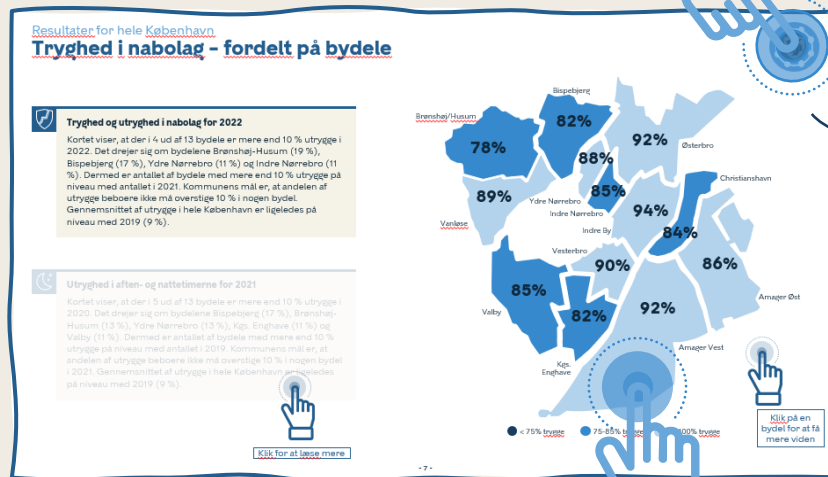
Resultater for hele København

Tryghed i nabolag – fordelt på bydele

Tryghed og utryghed i nabolag for 2022

Kortet viser, at der i 4 ud af 13 bydele er mere end 10 % utrygge i 2022. Det drejer sig om bydelene Brønshøj-Husum (19 %), Bispebjerg (17 %), Ydre Nørrebro (11 %) og Indre Nørrebro (11 %). Dermed er antallet af bydele med mere end 10 % utrygge på niveau med antallet i 2021. Kommunens mål er, at andelen af utrygge beboere ikke må overstige 10 % i nogen bydel. Gennemsnittet af utrygge i hele København er ligeledes på niveau med 2019 (9 %).

Utryghed i aften- og nattetimerne for 2021

Kortet viser, at der i 5 ud af 13 bydele er mere end 10 % utrygge i 2020. Det drejer sig om bydelene Bispebjerg (17 %), Brønshøj-Husum (13 %), Ydre Nørrebro (13 %), Kgs. Enghave (11 %) og Valby (11 %). Dermed er antallet af bydele med mere end 10 % utrygge på niveau med antallet i 2019. Kommunens mål er, at andelen af utrygge beboere ikke må overstige 10 % i nogen bydel i 2021. Gennemsnittet af utrygge i hele København er ligeledes på niveau med 2019 (9 %).

Klik for at læse mere

Bispebjerg
Brønshøj/Husum
78%
82%
92%
Østerbro
88%
89%
85%
Christianshavn
Ydre Nørrebro
Indre Nørrebro
94%
Vanløse
84%
Indre By
Vesterbro
90%
86%
85%
Valby
82%
92%
Amager Øst
Amager Vest
Kgs. Enghave

< 75% trygge
75-85% trygge
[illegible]100% trygge

Klik på en bydel for at få mere viden

- 7 -